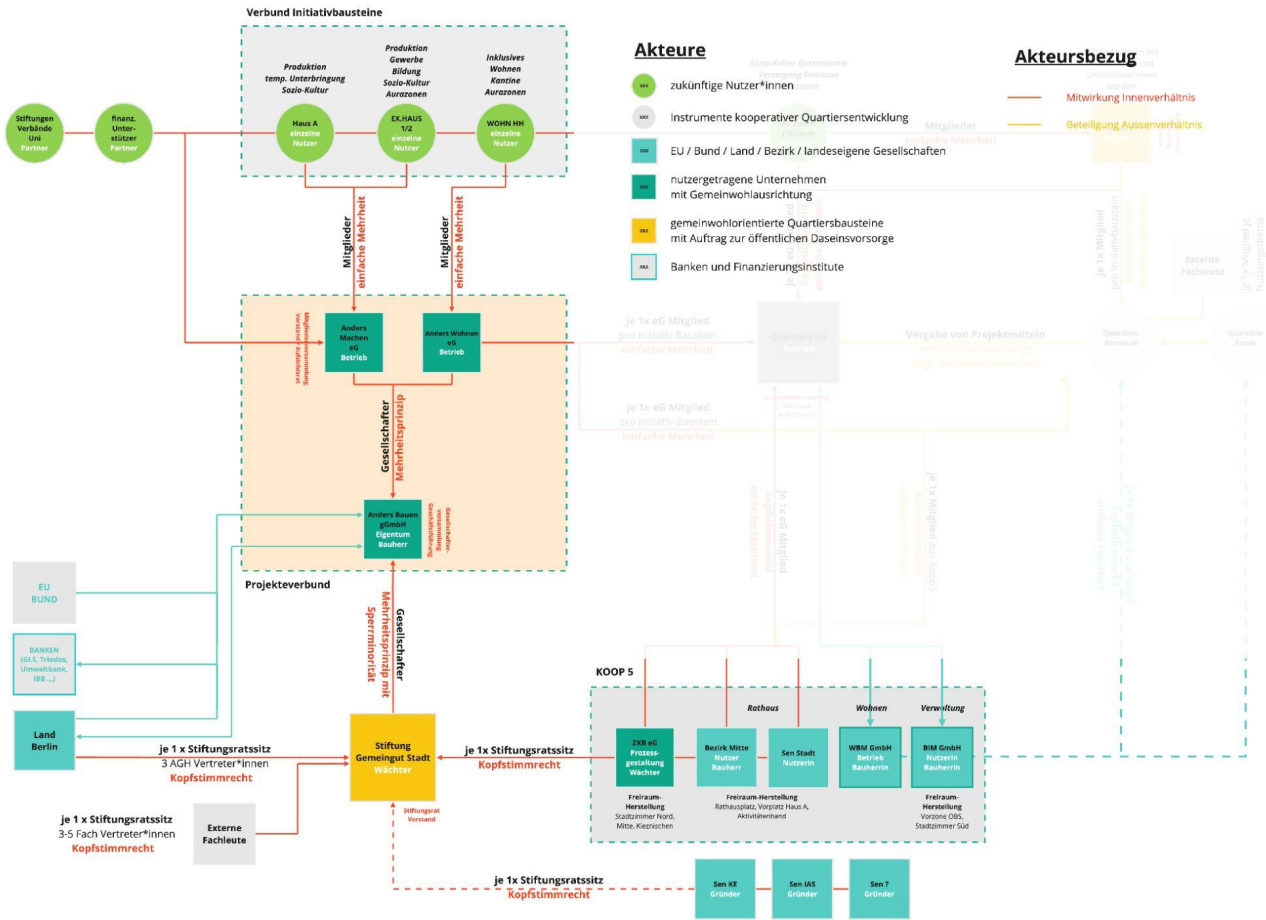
Verbund Initiativbausteine

Produktion temp. Unterbringung Sozio-Kultur

Produktion Gewerbe Bildung Sozio-Kultur Aurazonen

Inklusives Wohnen Kantine Aurazonen

Stiftungen Verbände Uni Partner

finanz. Unterstützer Partner

Haus A einzelne Nutzer

EX.HAUS 1/2 einzelne Nutzer

WOHN HH einzelne Nutzer

Akteure

zukünftige Nutzer*innen

Instrumente kooperativer Quartiersentwicklung

EU / Bund / Land / Bezirk / landeseigene Gesellschaften

nutzergetragene Unternehmen mit Gemeinwohlausrichtung

gemeinwohlorientierte Quartiersbausteine mit Auftrag zur öffentlichen Daseinsvorsorge

Banken und Finanzierungsinstitute

Akteursbezug

Mitwirkung Innenverhältnis

Beteiligung Aussenverhältnis

Mitglieder einfache Mehrheit

Mitglieder einfache Mehrheit

Anders Machen eG Betrieb

Anders Wohnen eG Betrieb

Gesellschafter Mehrheitsprinzip

Anders Bauen gGmbH Eigentum Bauherr

Projekteverbund

EU BUND

BANKEN (GLS, Triodos, Umweltbank, IBB ...)

Land Berlin

je 1 x Stiftungsratssitz
3 AGH Vertreter*innen
Kopfstimmrecht

Gesellschafter Mehrheitsprinzip mit Sperrminorität

Stiftung Gemeingut Stadt Wächter

Stiftungsrat Vorstand

je 1x Stiftungsratssitz
Kopfstimmrecht

je 1 x Stiftungsratssitz
3-5 Fach Vertreter*innen
Kopfstimmrecht

Externe Fachleute

KOOP 5

Rathous

Wohnen

Verwaltung

ZKB eG Prozessgestaltung Wächter

Bezirk Mitte Nutzer Bauherr

Sen Stadt Nutzerin

WBM GmbH Betrieb Bauherrin

BIM GmbH Nutzerin Bauherrin

Freiraum-Herstellung
Stadtzimmer Nord, Mitte, Kieznischen

Freiraum-Herstellung
Rathausplatz, Vorplatz Haus A, Aktivitätenband

Freiraum-Herstellung
Vorzone OBS, Stadtzimmer Süd

je 1x Stiftungsratssitz
Kopfstimmrecht

Sen KE Gründer

Sen IAS Gründer

Sen ? Gründer

Mitglieder einfache Mehrheit

je 1x eG Mitglied pro Initiativ-Baustein einfache Mehrheit

je 1x eG Mitglied pro Initiativ-Baustein einfache Mehrheit

Vergabe von Projektmitteln

Externe Fachleute

Quartiers-Gremium

Quartiers-Fonds

je 1x Mitglied pro Initiativbaustein